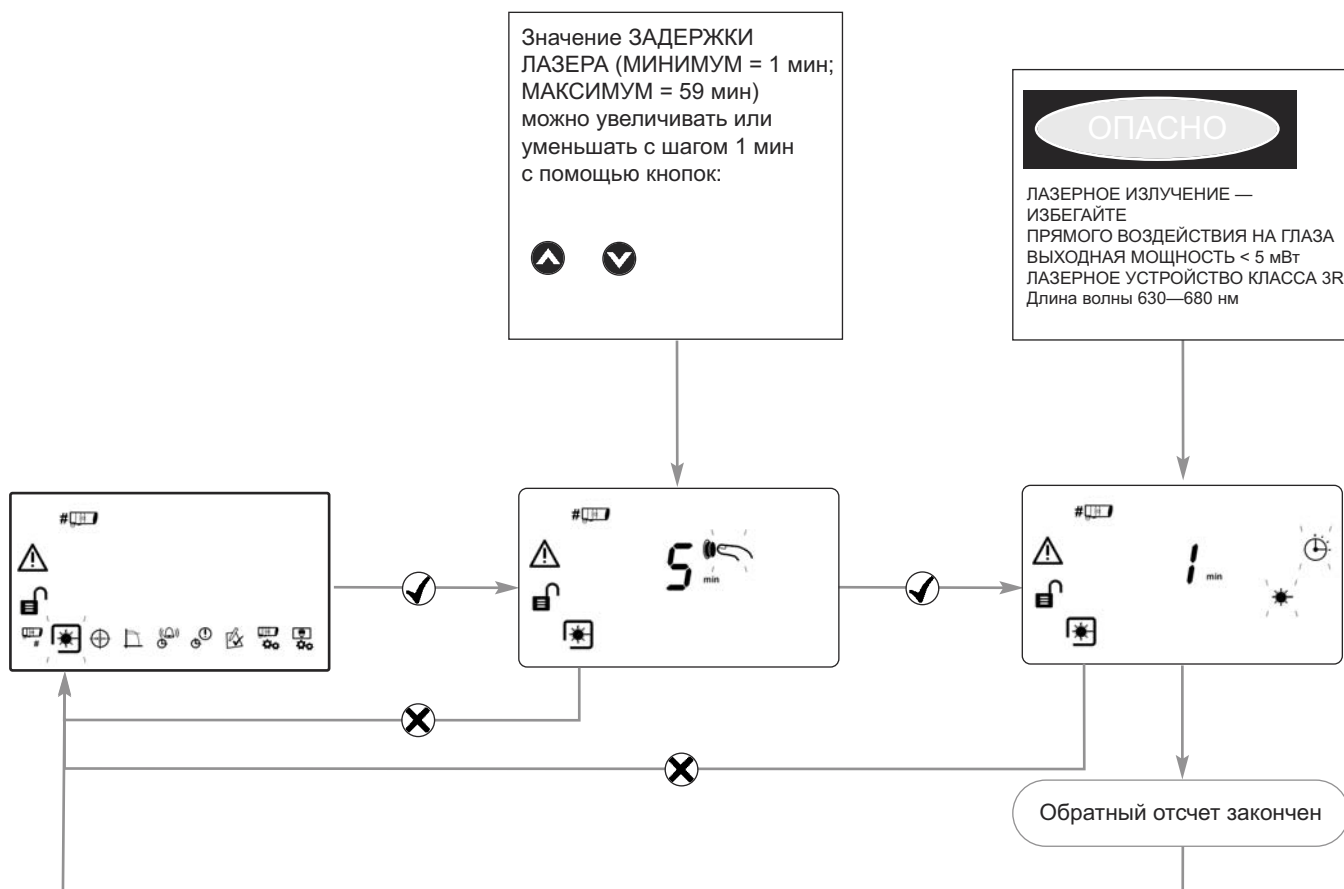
Значение ЗАДЕРЖКИ ЛАЗЕРА (МИНИМУМ = 1 мин; МАКСИМУМ = 59 мин) можно увеличивать или уменьшать с шагом 1 мин с помощью кнопок:

ОПАСНО

ЛАЗЕРНОЕ ИЗЛУЧЕНИЕ — ИЗБЕГАЙТЕ
ПРЯМОГО ВОЗДЕЙСТВИЯ НА ГЛАЗА
ВЫХОДНАЯ МОЩНОСТЬ < 5 мВт
ЛАЗЕРНОЕ УСТРОЙСТВО КЛАССА 3R
Длина волны 630—680 нм

5 min

1 min

Обратный отсчет закончен